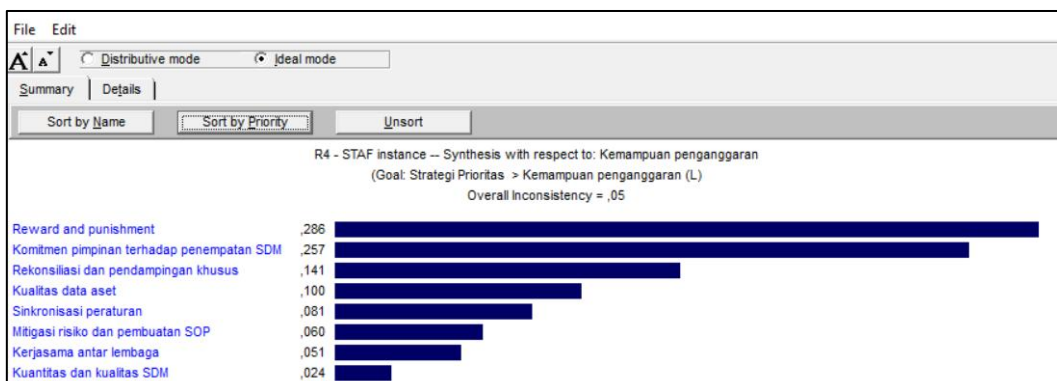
File Edit

A A Distributive mode Ideal mode

Summary Details

Sort by Name Sort by Priority Unsort

R4 - STAF instance -- Synthesis with respect to: Kemampuan penganggaran

(Goal: Strategi Prioritas > Kemampuan penganggaran (L)

Overall Inconsistency = ,05

| | |
|---|---|
| Reward and punishment | ,286 |
| Komitmen pimpinan terhadap penempatan SDM | ,257 |
| Rekonsiliasi dan pendampingan khusus | ,141 |
| Kualitas data aset | ,100 |
| Sinkronisasi peraturan | ,081 |
| Mitigasi risiko dan pembuatan SOP | ,060 |
| Kerjasama antar lembaga | ,051 |
| Kuantitas dan kualitas SDM | ,024 |